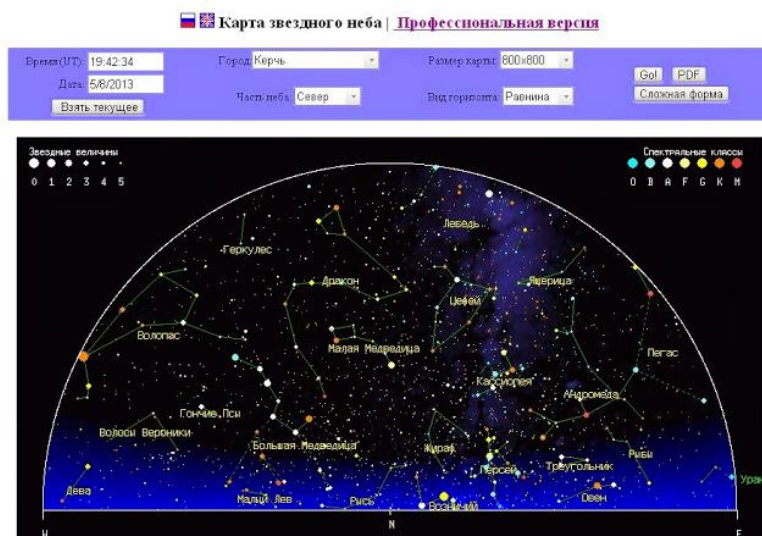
Карта звездного неба | Профессиональная версия

Время(UT): 19:42:34
Дата: 5/8/2013
Взять текущее
Город: Керчь
Часть неба: Север
Размер карты: 800x800
Вид горизонта: Равнина
Go! PDF
Сложная форма

Звездные величины
0 1 2 3 4 5

Спектральные классы
O B A F G K M

Лебедь
Геркулес
Дракон
Цефей
Ящерица
Волопас
Малая Медведица
Пегас
Кассиопея
Андромеда
Гончие Псы
Волосы Вероники
Большая Медведица
Жираф
Рыбы
Персей
Треугольник
Дева
Малый Лев
Рысь
Возничий
Овен
Уран
W
N
E